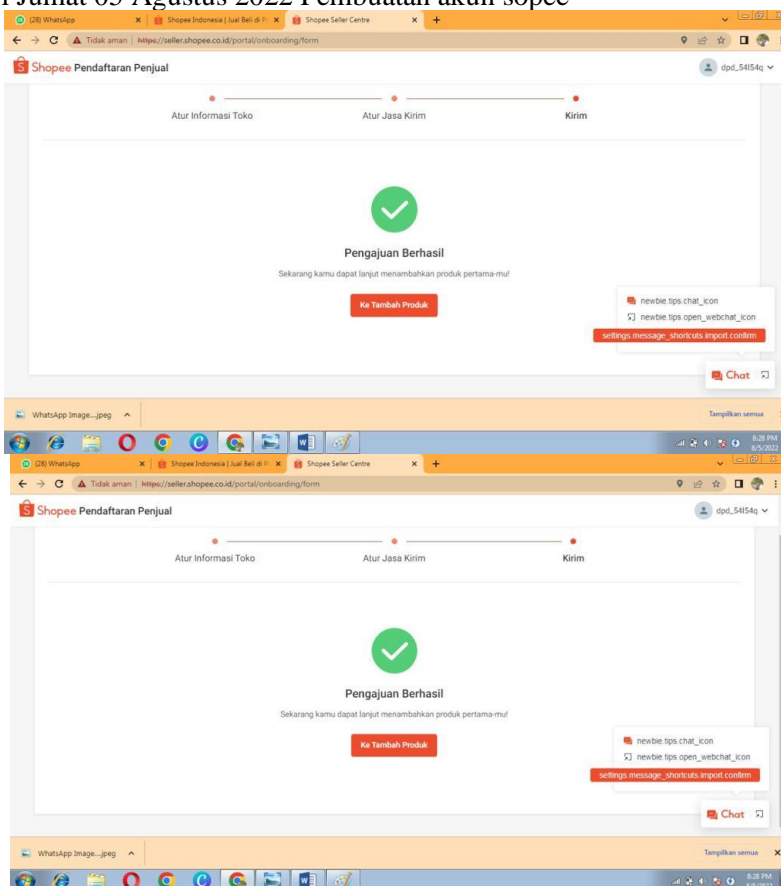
i Jumat 05 Agustus 2022 Pembuatan akun sopee

(28) WhatsApp | Shopee Indonesia | Jual Beli di P | Shopee Seller Centre | +

Tidak aman | https://seller.shopee.co.id/portal/onboarding/form

Shopee Pendaftaran Penjual

dpd_54l54q

Atur Informasi Toko | Atur Jasa Kirim | Kirim

Pengajuan Berhasil

Sekarang kamu dapat lanjut menambahkan produk pertama-mu!

Ke Tambah Produk

newbie.tips.chat_icon

newbie.tips.open_webchat_icon

settings.message_shortcuts.import.confirm

Chat

WhatsApp Image....jpeg

Tampilkan semua

8:28 PM
8/5/2022

(28) WhatsApp | Shopee Indonesia | Jual Beli di P | Shopee Seller Centre | +

Tidak aman | https://seller.shopee.co.id/portal/onboarding/form

Shopee Pendaftaran Penjual

dpd_54l54q

Atur Informasi Toko | Atur Jasa Kirim | Kirim

Pengajuan Berhasil

Sekarang kamu dapat lanjut menambahkan produk pertama-mu!

Ke Tambah Produk

newbie.tips.chat_icon

newbie.tips.open_webchat_icon

settings.message_shortcuts.import.confirm

Chat

WhatsApp Image....jpeg

Tampilkan semua

8:28 PM